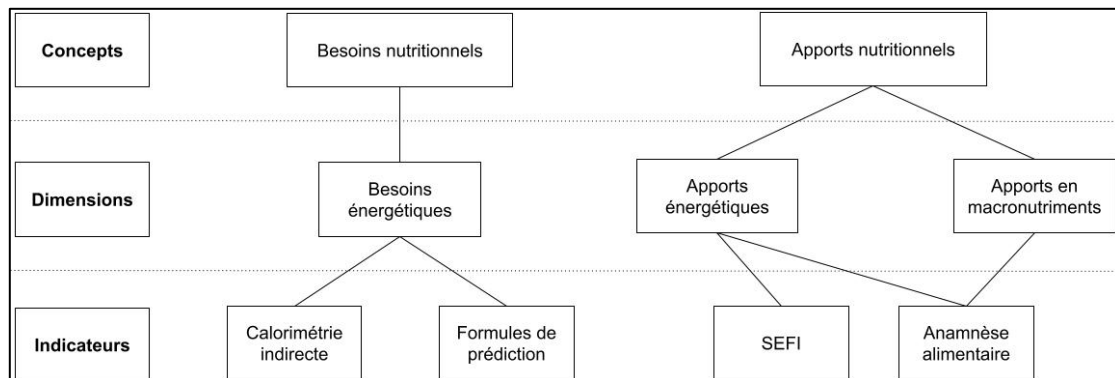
Concepts

Besoins nutritionnels

Apports nutritionnels

Dimensions

Besoins énergétiques

Apports énergétiques

Apports en macronutriments

Indicateurs

Calorimétrie indirecte

Formules de prédiction

SEFI

Anamnèse alimentaire